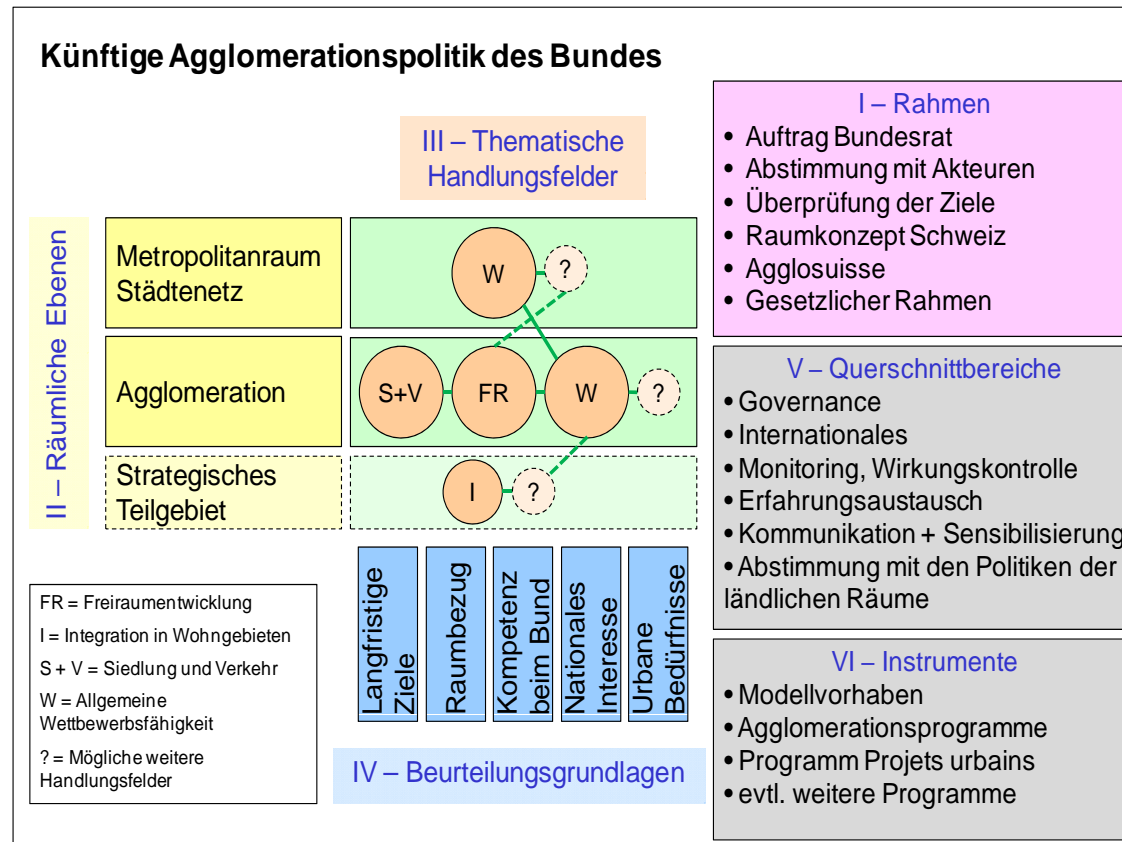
Künftige Agglomerationspolitik des Bundes

III – Thematische Handlungsfelder

II – Räumliche Ebenen

Metropolitanraum Städtenetz

W

?

Agglomeration

S+V

FR

W

?

Strategisches Teilgebiet

I

?

Langfristige Ziele

Raumbezug

Kompetenz beim Bund

Nationales Interesse

Urbane Bedürfnisse

IV – Beurteilungsgrundlagen

FR = Freiraumentwicklung

I = Integration in Wohngebieten

S + V = Siedlung und Verkehr

W = Allgemeine Wettbewerbsfähigkeit

? = Mögliche weitere Handlungsfelder

I – Rahmen
• Auftrag Bundesrat
• Abstimmung mit Akteuren
• Überprüfung der Ziele
• Raumkonzept Schweiz
• Agglosuisse
• Gesetzlicher Rahmen

V – Querschnittbereiche
• Governance
• Internationales
• Monitoring, Wirkungskontrolle
• Erfahrungsaustausch
• Kommunikation + Sensibilisierung
• Abstimmung mit den Politiken der ländlichen Räume

VI – Instrumente
• Modellvorhaben
• Agglomerationsprogramme
• Programm Projets urbains
• evtl. weitere Programme